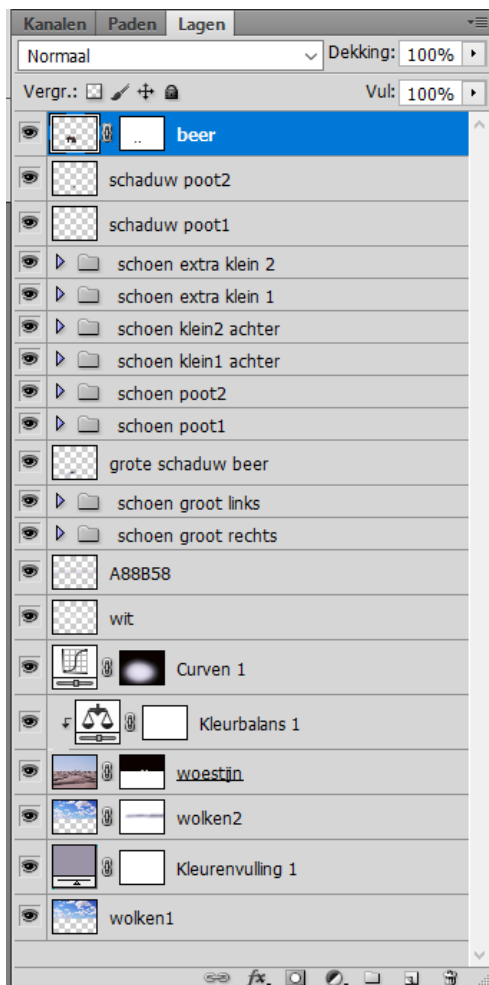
Kanalen Paden Lagen

Normaal

Dekking: 100%

Vergr.:

Vul: 100%

beer

schaduw poot2

schaduw poot1

schoen extra klein 2

schoen extra klein 1

schoen klein2 achter

schoen klein1 achter

schoen poot2

schoen poot1

grote schaduw beer

schoen groot links

schoen groot rechts

A88B58

wit

Curven 1

Kleurbalans 1

woestijn

wolken2

Kleurenvulling 1

wolken1

fx